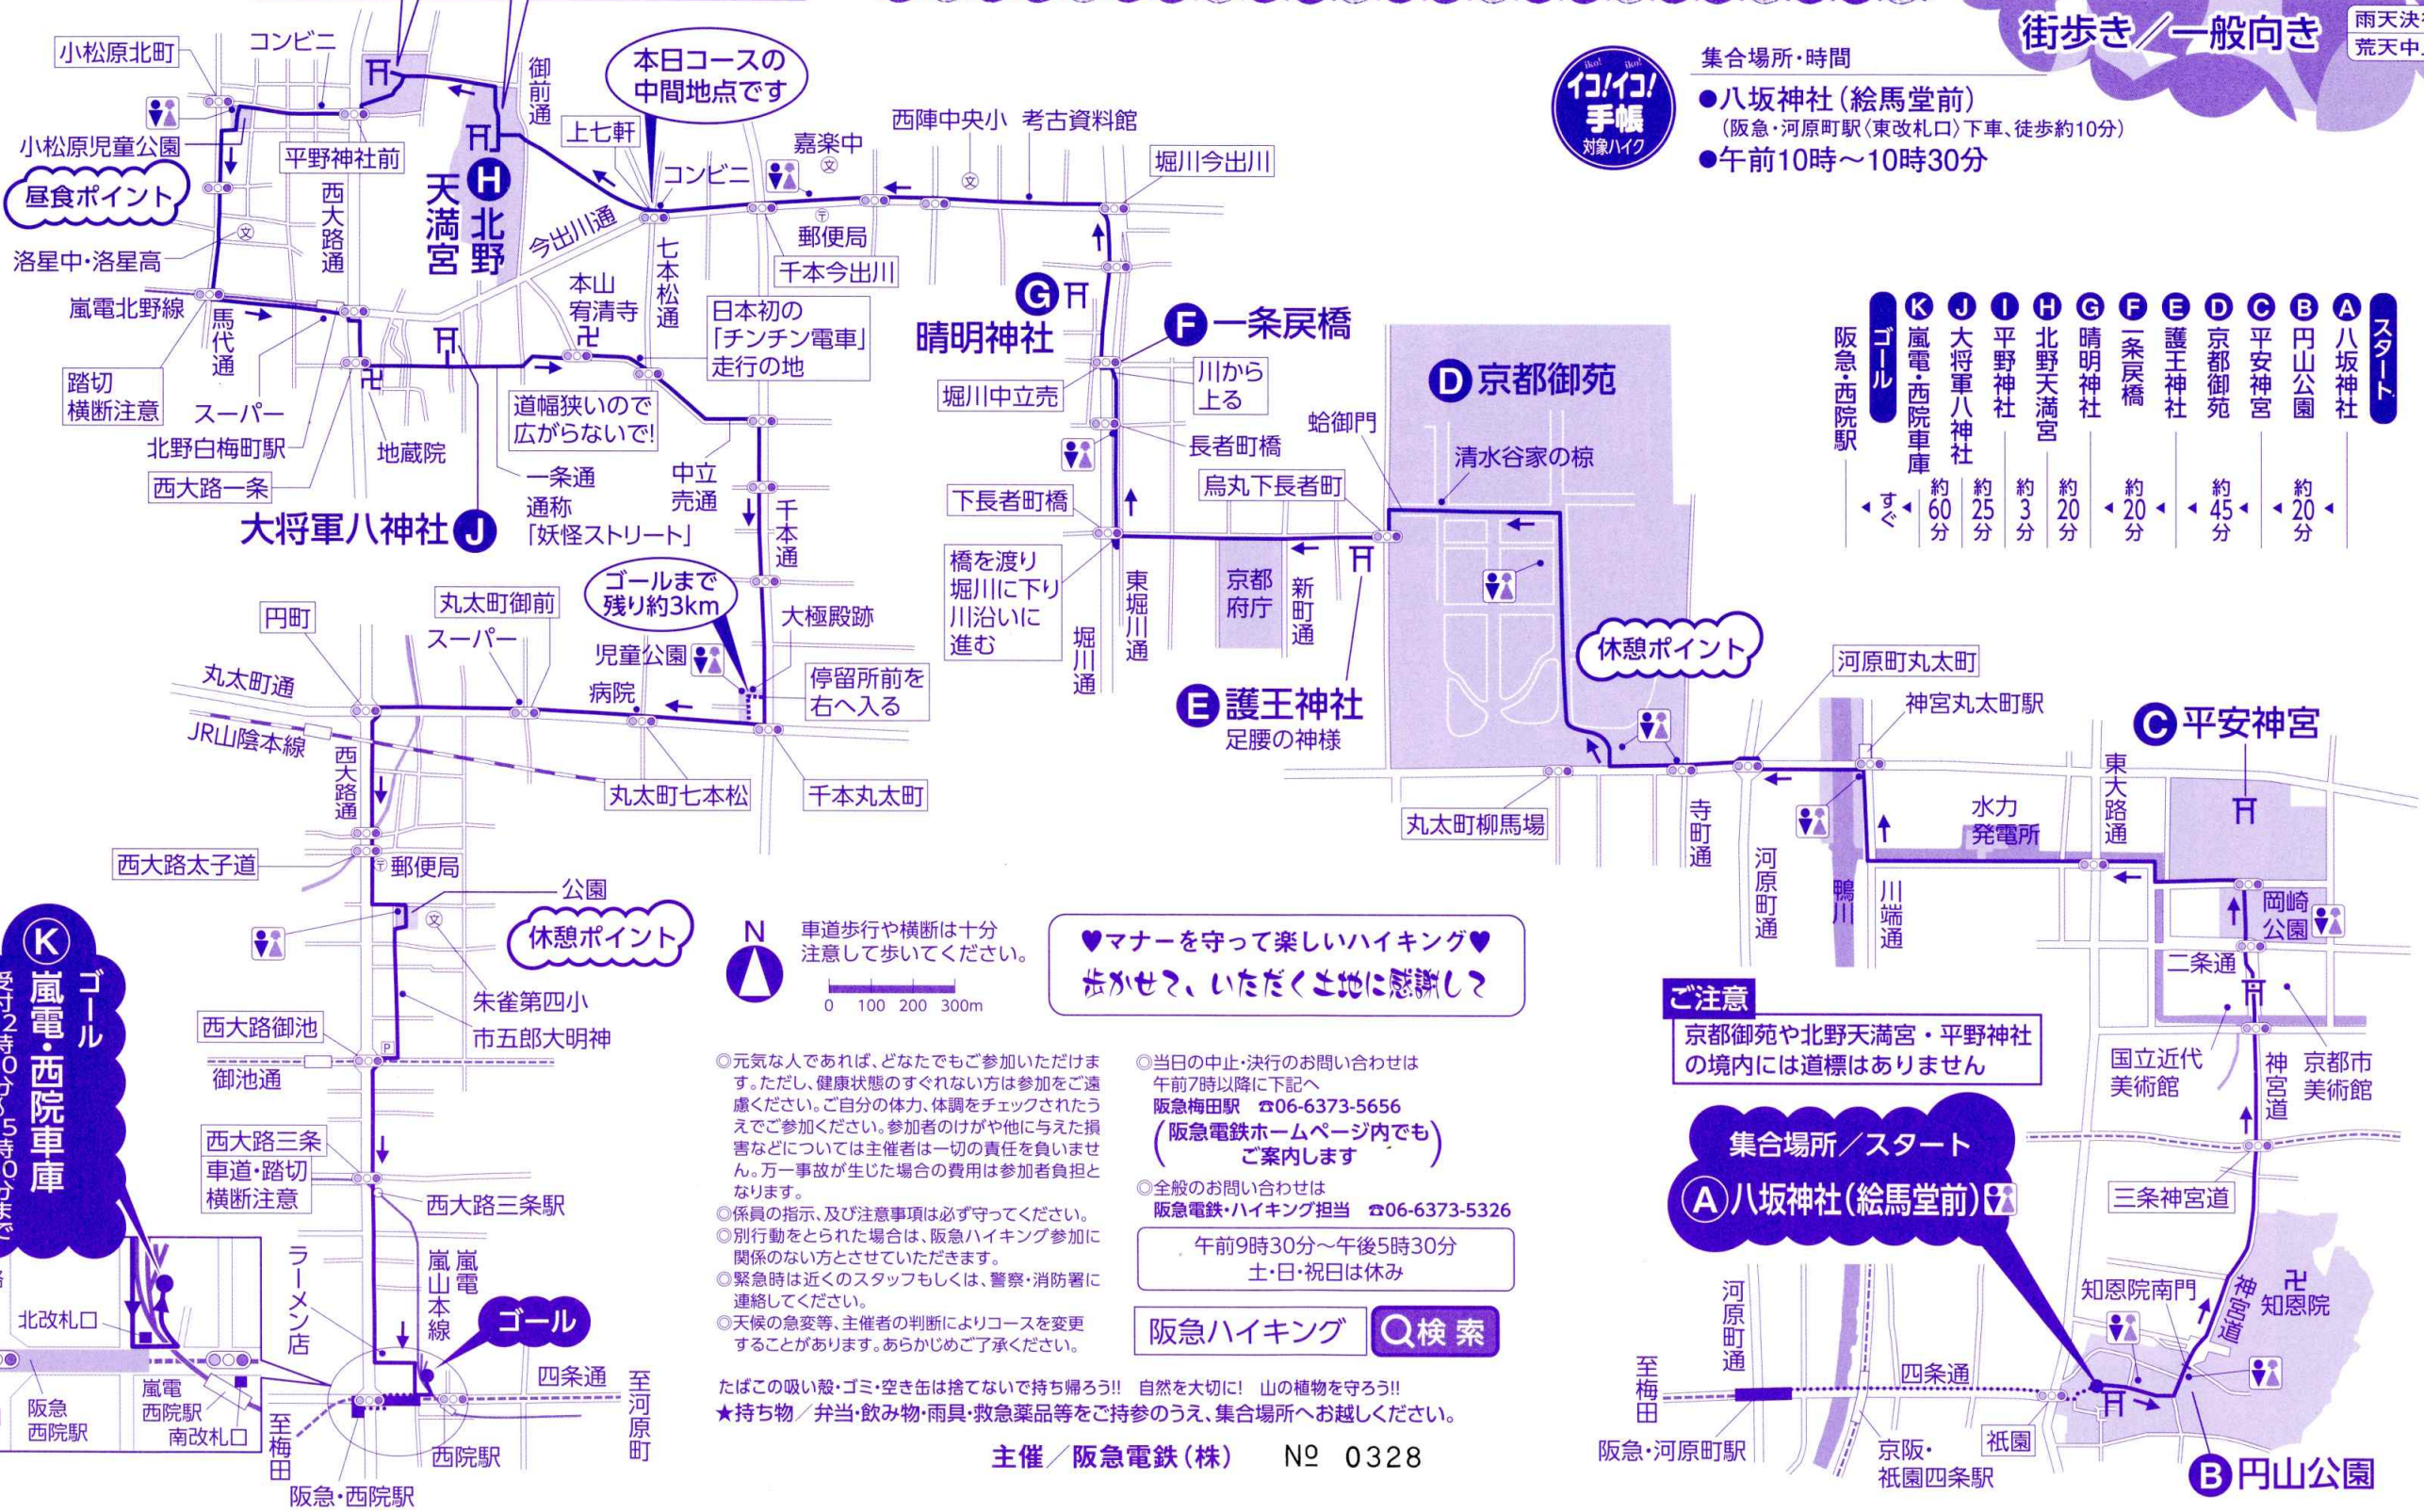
街歩き／一般向き

雨天決
荒天中

イコ!イコ!手帳 対象ハイク

集合場所・時間
●八坂神社（絵馬堂前）
（阪急・河原町駅〈東改札口〉下車、徒歩約10分）
●午前10時～10時30分

| スタート | A 八坂神社 | | B 円山公園 | | C 平安神宮 | | D 京都御苑 | | E 護王神社 | | F 一条戻橋 | | G 晴明神社 | | H 北野天満宮 | | I 平野神社 | | J 大将軍八神社 | | K 嵐電・西院車庫 | ゴール | 阪急・西院駅 |
|---|---|---|---|---|---|---|---|---|---|---|---|---|---|---|---|---|---|---|---|---|---|---|---|
| | | 約20分 | | | | 約45分 | | | | 約20分 | | | | 約20分 | | 約3分 | | 約25分 | | 約60分 | | すぐ | |

小松原北町
コンビニ
御前通
本日コースの中間地点です
上七軒
嘉楽中
西陣中央小
考古資料館
堀川今出川
小松原児童公園
平野神社前
昼食ポイント
西大路通
H 北野天満宮
コンビニ
今出川通
郵便局
洛星中・洛星高
七本松通
千本今出川
嵐電北野線
馬代通
本山宥清寺
日本初の「チンチン電車」走行の地
G 晴明神社
F 一条戻橋
踏切横断注意
スーパー
道幅狭いので広がらないで!
堀川中立売
川から上る
D 京都御苑
北野白梅町駅
地蔵院
長者町橋
蛤御門
清水谷家の椋
西大路一条
中立売通
一条通 通称「妖怪ストリート」
千本通
下長者町橋
烏丸下長者町
大将軍八神社 J
橋を渡り堀川に下り川沿いに進む
東堀川通
京都府庁
新町通
円町
丸太町御前
ゴールまで残り約3km
大極殿跡
堀川通
スーパー
児童公園
休憩ポイント
河原町丸太町
丸太町通
病院
停留所前を右へ入る
E 護王神社
足腰の神様
神宮丸太町駅
C 平安神宮
JR山陰本線
西大路通
丸太町七本松
千本丸太町
東大路通
丸太町柳馬場
寺町通
河原町通
水力発電所
鴨川
川端通
西大路太子道
郵便局
公園
休憩ポイント
岡崎公園
二条通
K 嵐電・西院車庫 ゴール
受付2時0分～5時0分まで
N
車道歩行や横断は十分注意して歩いてください。
0 100 200 300m
♥マナーを守って楽しいハイキング♥
歩かせて、いただく土地に感謝して
ご注意
京都御苑や北野天満宮・平野神社の境内には道標はありません
朱雀第四小
市五郎大明神
国立近代美術館
神宮道
京都市美術館
西大路御池
御池通

◎元気な人であれば、どなたでもご参加いただけます。ただし、健康状態のすぐれない方は参加をご遠慮ください。ご自分の体力、体調をチェックされたうえでご参加ください。参加者のけがや他に与えた損害などについては主催者は一切の責任を負いません。万一事故が生じた場合の費用は参加者負担となります。
◎係員の指示、及び注意事項は必ず守ってください。
◎別行動をとられた場合は、阪急ハイキング参加に関係のない方とさせていただきます。
◎緊急時は近くのスタッフもしくは、警察・消防署に連絡してください。
◎天候の急変等、主催者の判断によりコースを変更することがあります。あらかじめご了承ください。

◎当日の中止・決行のお問い合わせは午前7時以降に下記へ
阪急梅田駅 ☎06-6373-5656
（阪急電鉄ホームページ内でもご案内します）
◎全般のお問い合わせは
阪急電鉄・ハイキング担当 ☎06-6373-5326
午前9時30分～午後5時30分
土・日・祝日は休み
阪急ハイキング
検索

集合場所／スタート
A 八坂神社（絵馬堂前）
西大路三条
車道・踏切横断注意
西大路三条駅
三条神宮道
ラーメン店
嵐山本線
嵐電
ゴール
北改札口
知恩院南門
知恩院
神宮道
河原町通
四条通
至河原町
四条通
至梅田
嵐電西院駅
阪急西院駅
南改札口
至梅田
西院駅
阪急・西院駅
阪急・河原町駅
京阪・祇園四条駅
祇園
B 円山公園

たばこの吸い殻・ゴミ・空き缶は捨てないで持ち帰ろう!! 自然を大切に! 山の植物を守ろう!!
★持ち物／弁当・飲み物・雨具・救急薬品等をご持参のうえ、集合場所へお越しください。

主催／阪急電鉄（株）　№ 0328